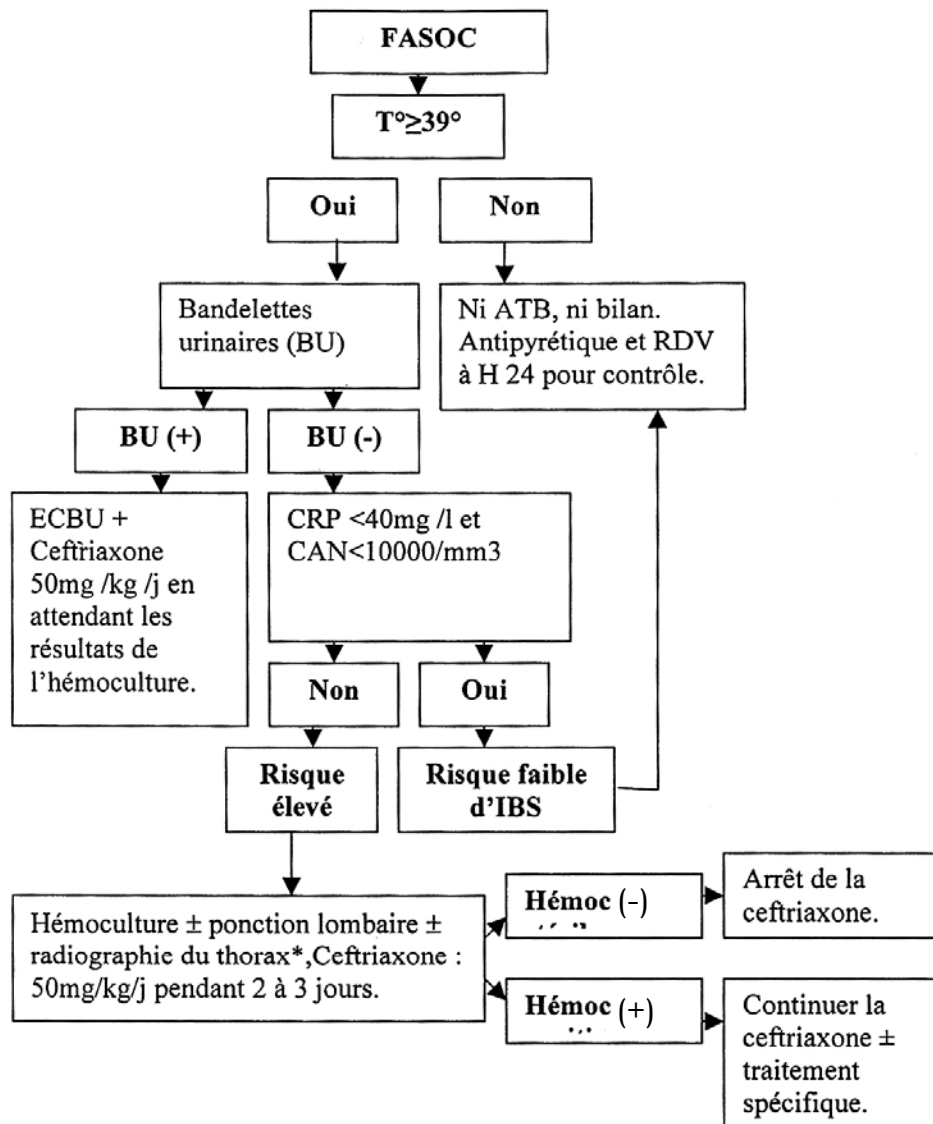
FASOC

T°≥39°

Oui

Non

Bandelettes urinaires (BU)

Ni ATB, ni bilan. Antipyrétique et RDV à H 24 pour contrôle.

BU (+)

BU (-)

ECBU + Ceftriaxone 50mg /kg /j en attendant les résultats de l'hémoculture.

CRP <40mg /l et CAN<10000/mm3

Non

Oui

Risque élevé

Risque faible d'IBS

Hémoculture ± ponction lombaire ± radiographie du thorax*,Ceftriaxone : 50mg/kg/j pendant 2 à 3 jours.

Hémoc (-)

Arrêt de la ceftriaxone.

Hémoc (+)

Continuer la ceftriaxone ± traitement spécifique.